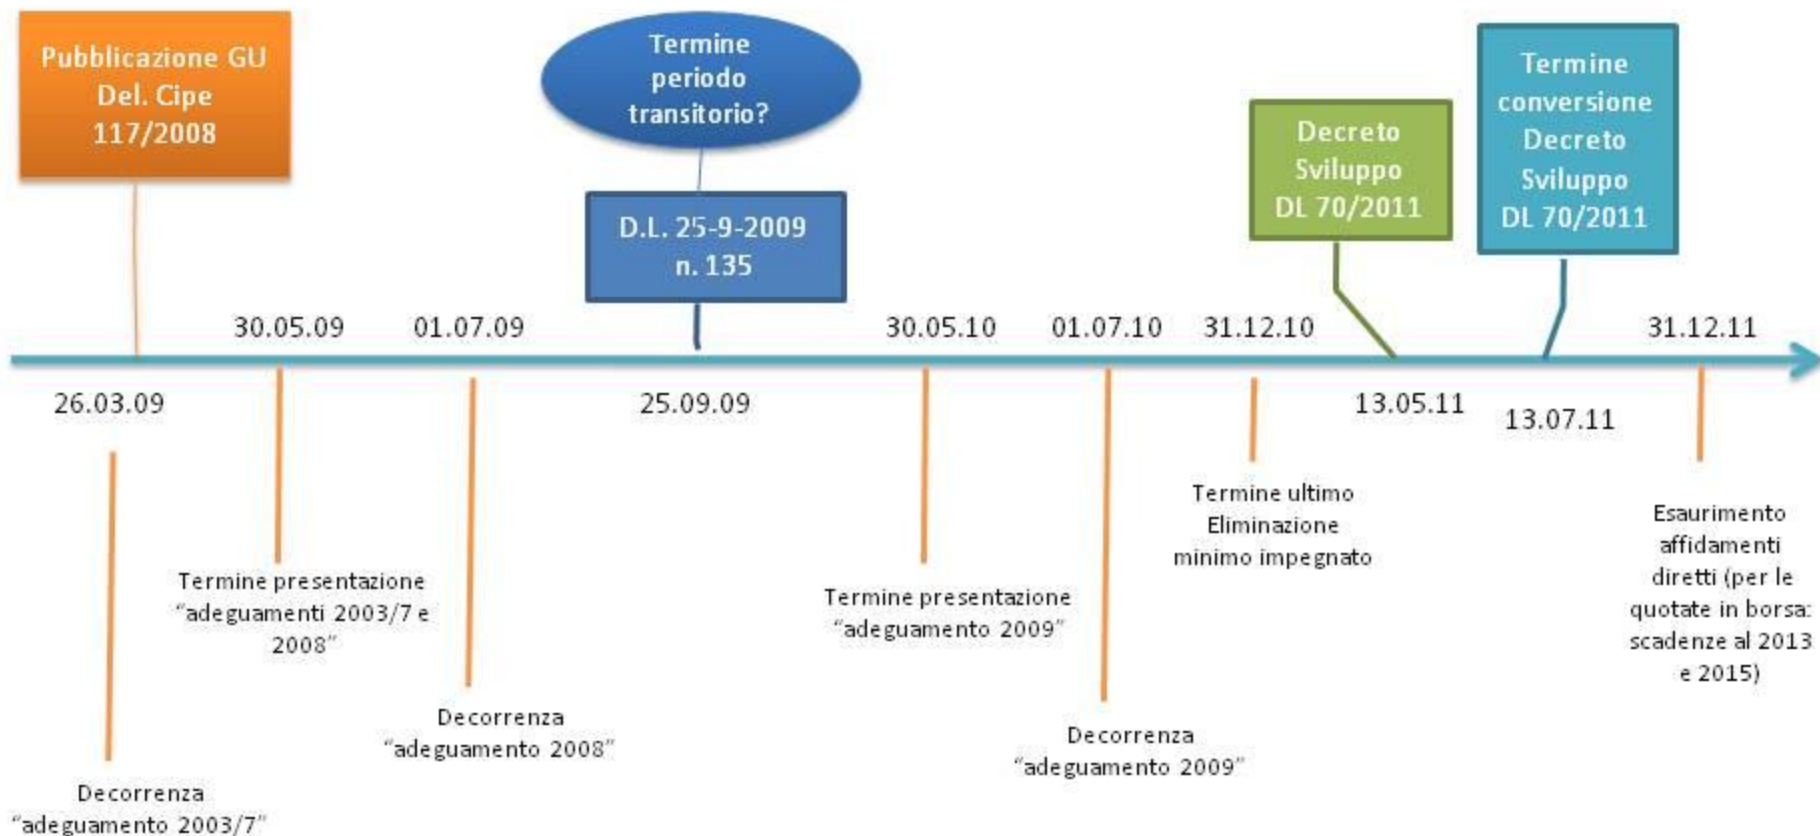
Pubblicazione GU Del. Cipe 117/2008

Termine periodo transitorio?

D.L. 25-9-2009 n. 135

Decreto Sviluppo DL 70/2011

Termine conversione Decreto Sviluppo DL 70/2011

30.05.09

01.07.09

30.05.10

01.07.10

31.12.10

31.12.11

26.03.09

25.09.09

13.05.11

13.07.11

Termine presentazione "adeguamenti 2003/7 e 2008"

Decorrenza "adeguamento 2008"

Termine presentazione "adeguamento 2009"

Decorrenza "adeguamento 2009"

Termine ultimo Eliminazione minimo impegnato

Esaurimento affidamenti diretti (per le quotate in borsa: scadenze al 2013 e 2015)

Decorrenza "adeguamento 2003/7"